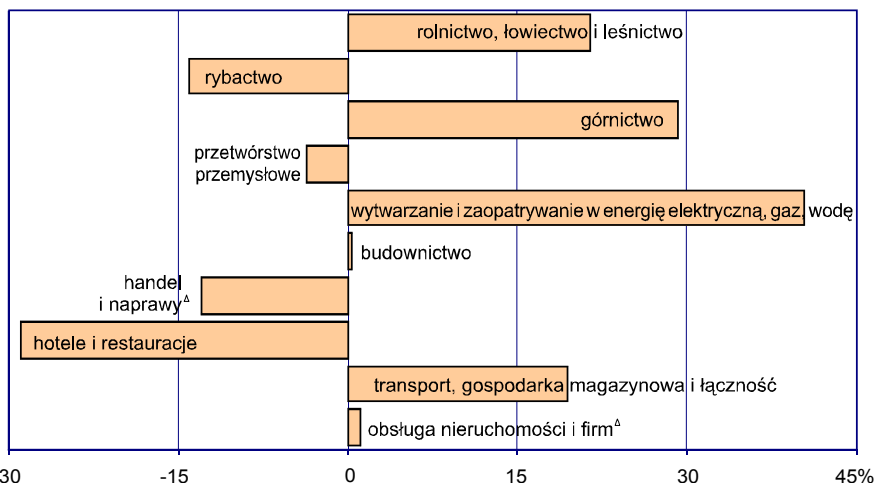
rolnictwo, łowiectwo i leśnictwo

rybactwo

górnictwo

przetwórstwo przemysłowe

wytwarzanie i zaopatrywanie w energię elektryczną, gaz, wodę

budownictwo

handel i naprawy$^{\Delta}$

hotele i restauracje

transport, gospodarka magazynowa i łączność

obsługa nieruchomości i firm$^{\Delta}$

-30
-15
0
15
30
45%